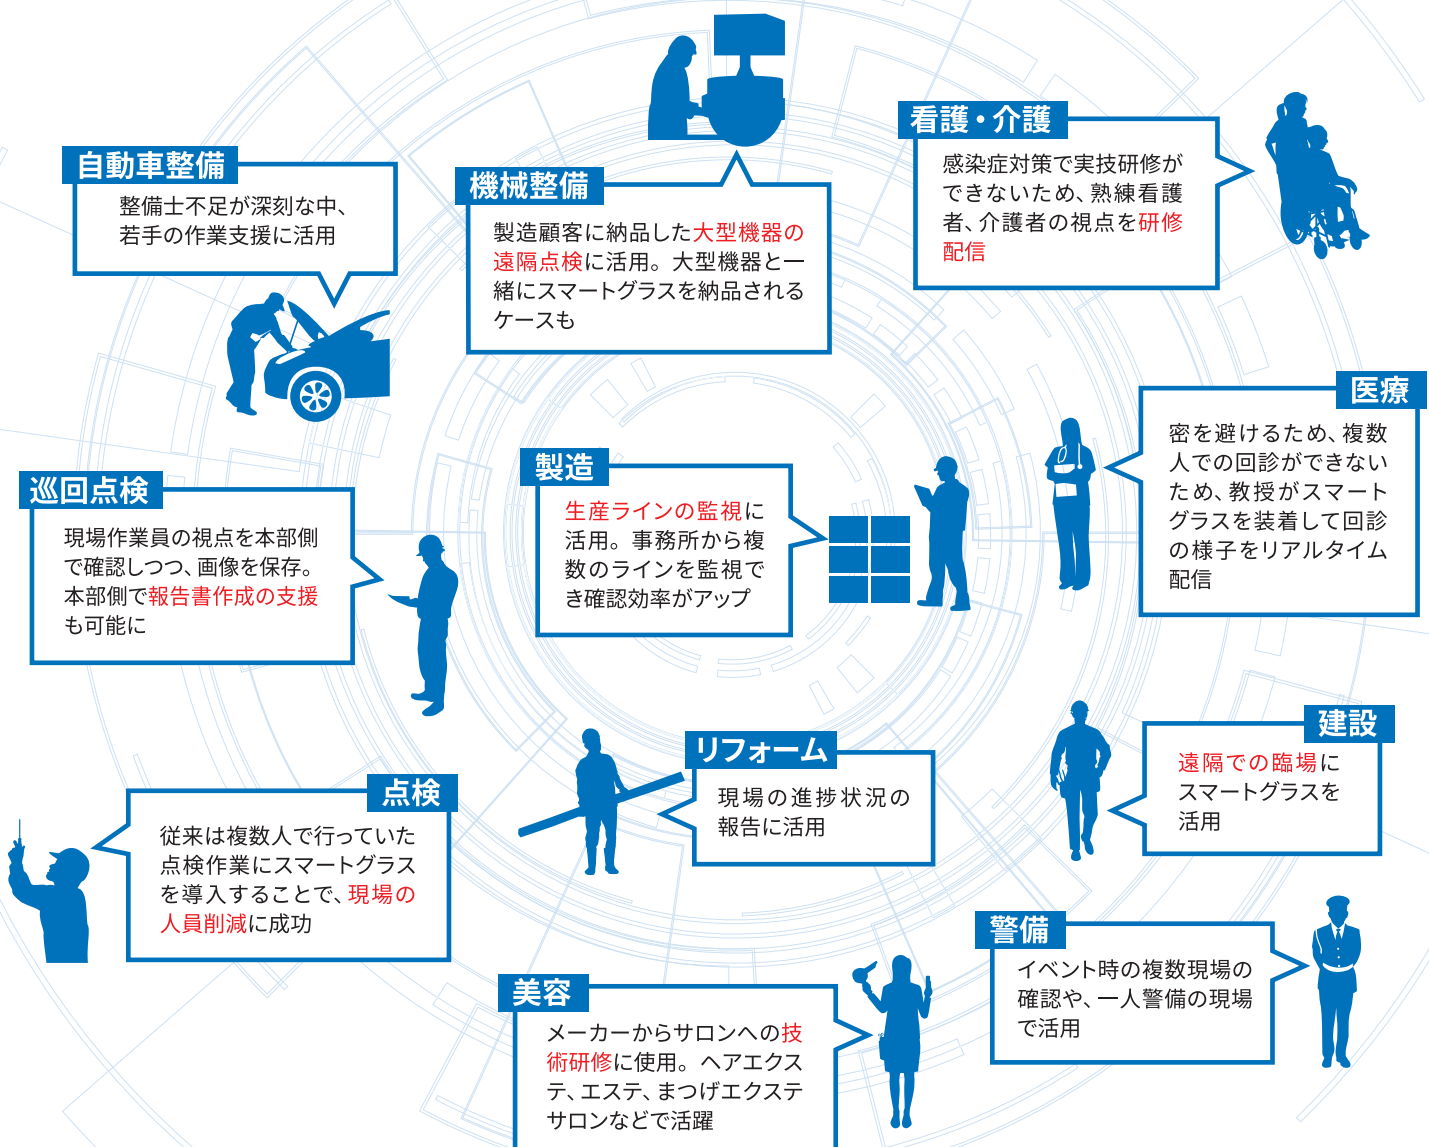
自動車整備
整備士不足が深刻な中、若手の作業支援に活用

機械整備
製造顧客に納品した大型機器の遠隔点検に活用。大型機器と一緒にスマートグラスを納品されるケースも

看護・介護
感染症対策で実技研修ができないため、熟練看護者、介護者の視点を研修配信

医療
密を避けるため、複数人での回診ができないため、教授がスマートグラスを装着して回診の様子をリアルタイム配信

巡回点検
現場作業員の視点を本部側で確認しつつ、画像を保存。本部側で報告書作成の支援も可能に

製造
生産ラインの監視に活用。事務所から複数のラインを監視でき確認効率がアップ

リフォーム
現場の進捗状況の報告に活用

建設
遠隔での臨場にスマートグラスを活用

点検
従来は複数人で行っていた点検作業にスマートグラスを導入することで、現場の人員削減に成功

警備
イベント時の複数現場の確認や、一人警備の現場で活用

美容
メーカーからサロンへの技術研修に使用。ヘアエクステ、エステ、まつげエクステサロンなどで活躍